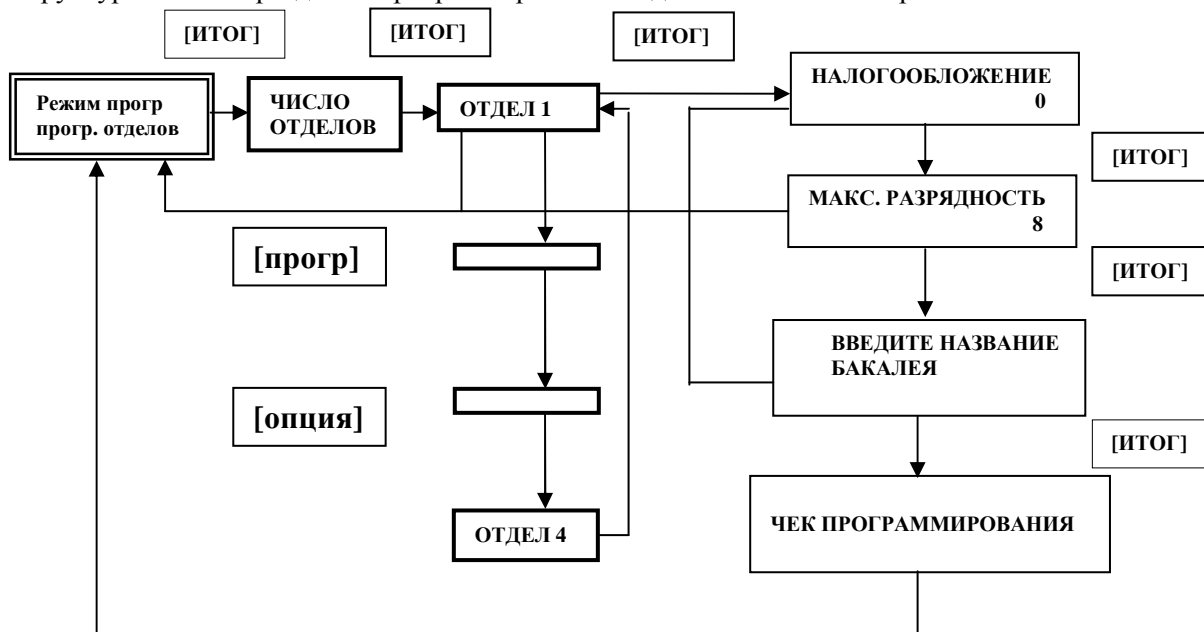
[ИТОГ]

[ИТОГ]

[ИТОГ]

Режим прогр прогр. отделов

ЧИСЛО ОТДЕЛОВ

ОТДЕЛ 1

НАЛОГООБЛОЖЕНИЕ 0

[ИТОГ]

МАКС. РАЗРЯДНОСТЬ 8

[прогр]

[ИТОГ]

ВВЕДИТЕ НАЗВАНИЕ БАКАЛЕЯ

[опция]

[ИТОГ]

ОТДЕЛ 4

ЧЕК ПРОГРАММИРОВАНИЯ